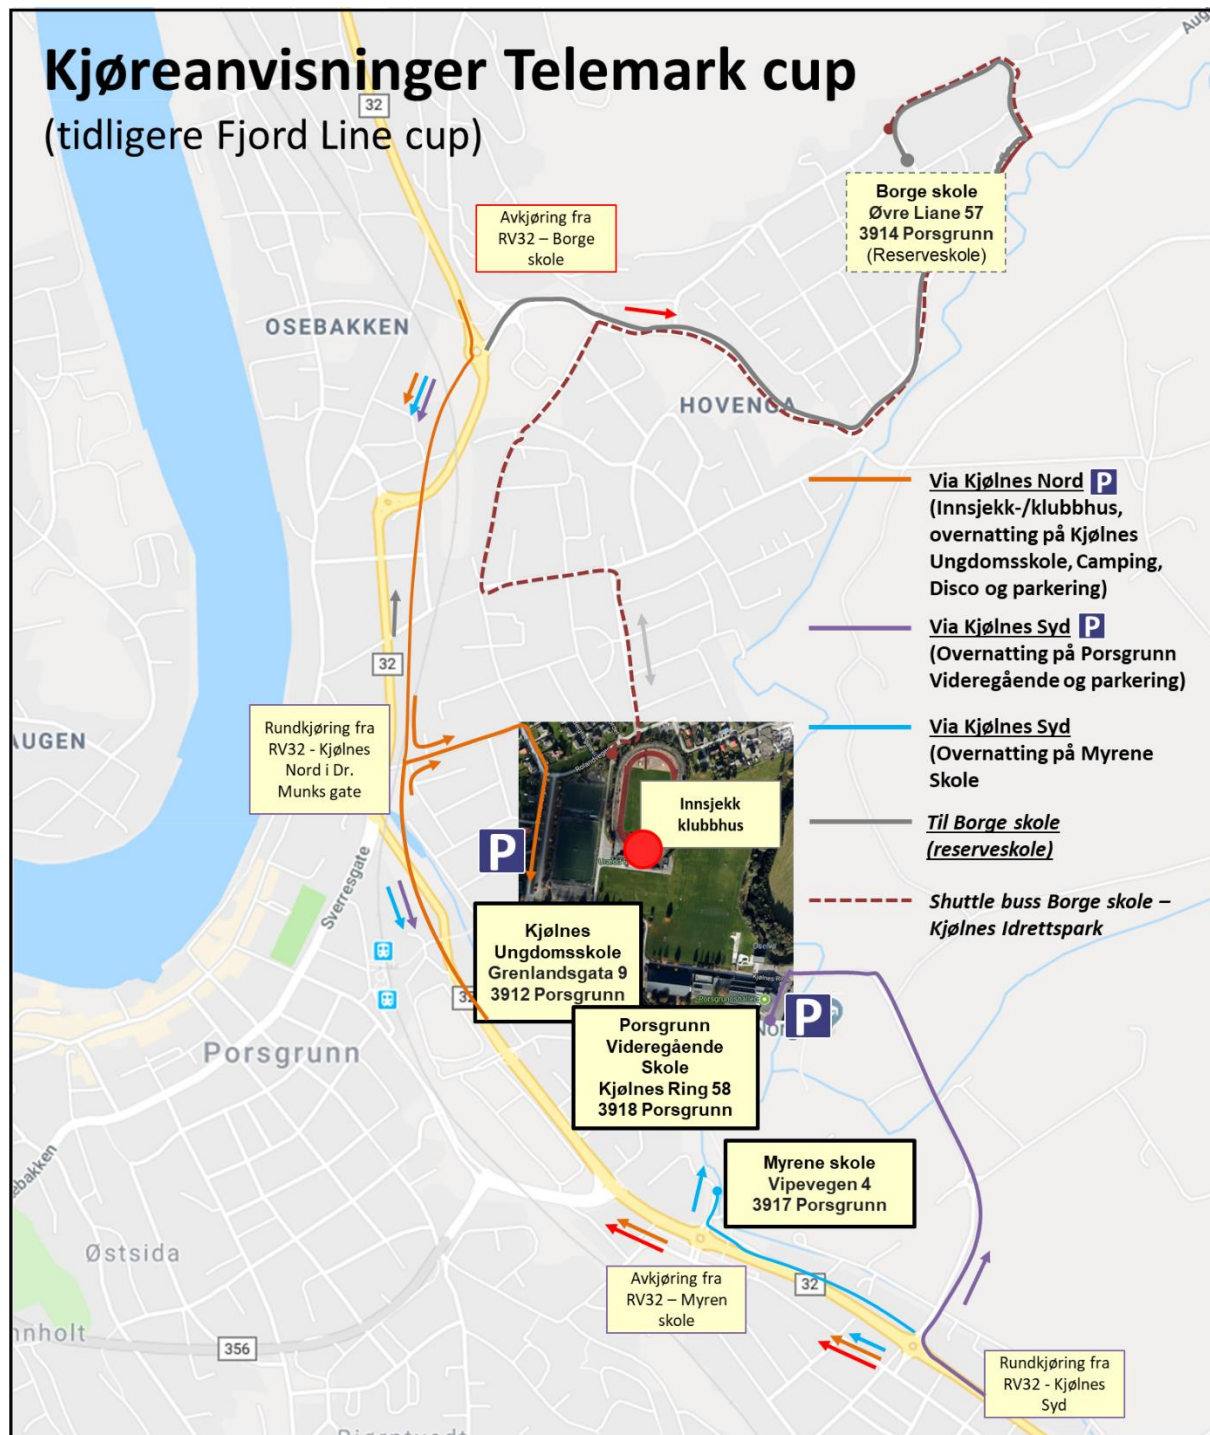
Kjøreanvisninger Telemark cup
(tidligere Fjord Line cup)

32

Avkjøring fra RV32 – Borge skole

Borge skole
Øvre Liane 57
3914 Porsgrunn
(Reserveskole)

OSEBAKKEN

HOVENGA

Via Kjølnes Nord P
(Innsjekk-/klubbhus, overnatting på Kjølnes Ungdomsskole, Camping, Disco og parkering)

Via Kjølnes Syd P
(Overnatting på Porsgrunn Videregående og parkering)

Via Kjølnes Syd
(Overnatting på Myrene Skole

Til Borge skole (reserveskole)

Shuttle buss Borge skole – Kjølnes Idrettspark

32

AUGEN

Rundkjøring fra RV32 - Kjølnes Nord i Dr. Munks gate

Innsjekk klubbhus

P

Sverresgate

Kjølnes Ungdomsskole
Grenlandsgata 9
3912 Porsgrunn

Porsgrunn Videregående Skole
Kjølnes Ring 58
3918 Porsgrunn

P

Porsgrunn

Myrene skole
Vipevegen 4
3917 Porsgrunn

Østsida

Avkjøring fra RV32 – Myren skole

32

356

Rundkjøring fra RV32 - Kjølnes Syd